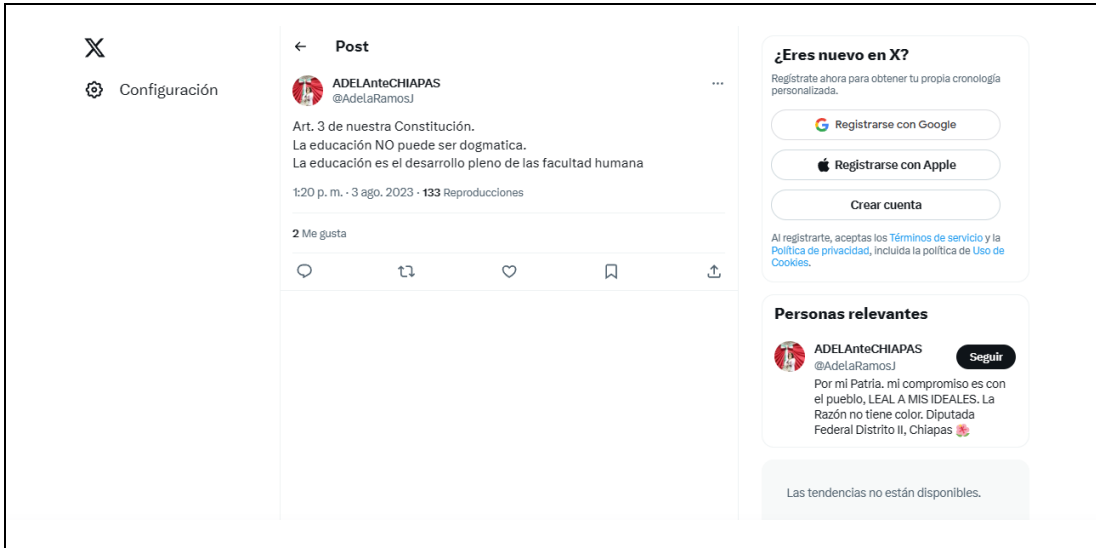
Configuración

Post

ADELAnteCHIAPAS
@AdelaRamosJ

Art. 3 de nuestra Constitución.
La educación NO puede ser dogmatica.
La educación es el desarrollo pleno de las facultad humana

1:20 p. m. · 3 ago. 2023 · 133 Reproducciones

2 Me gusta

¿Eres nuevo en X?

Regístrate ahora para obtener tu propia cronología personalizada.

Registrarse con Google

Registrarse con Apple

Crear cuenta

Al registrarte, aceptas los Términos de servicio y la Política de privacidad, incluida la política de Uso de Cookies.

Personas relevantes

ADELAnteCHIAPAS
@AdelaRamosJ

Seguir

Por mi Patria. mi compromiso es con el pueblo, LEAL A MIS IDEALES. La Razón no tiene color. Diputada Federal Distrito II, Chiapas 🌺

Las tendencias no están disponibles.